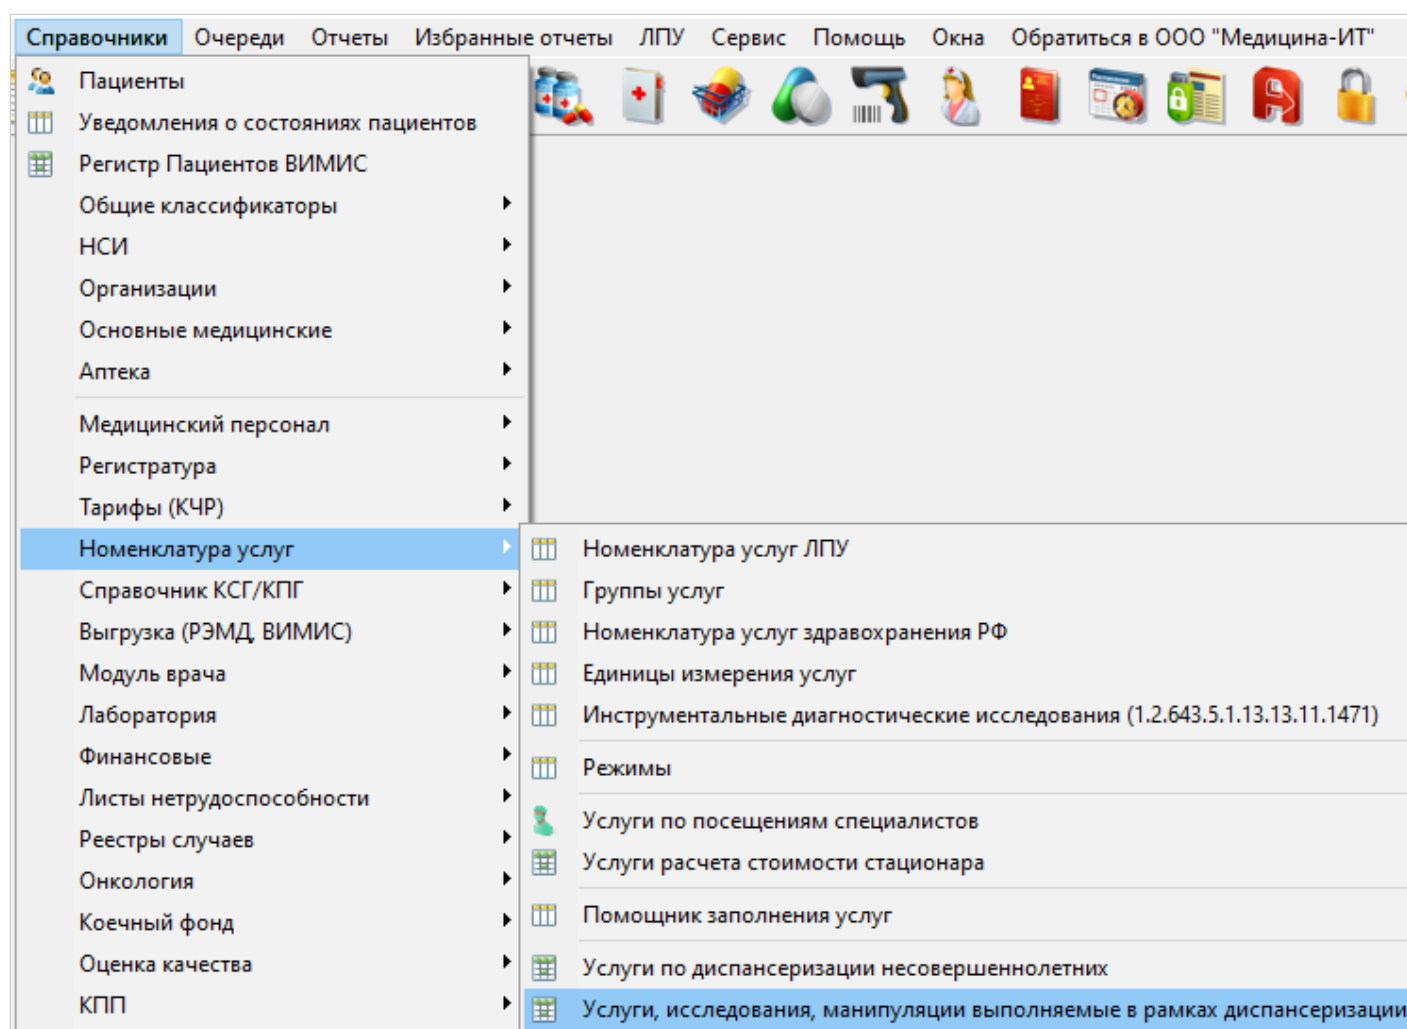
Справочники Очереди Отчеты Избранные отчеты ЛПУ Сервис Помощь Окна Обратиться в ООО "Медицина-ИТ"

Пациенты
Уведомления о состояниях пациентов
Регистр Пациентов ВИМИС
Общие классификаторы
НСИ
Организации
Основные медицинские
Аптека
Медицинский персонал
Регистратура
Тарифы (КЧР)
Номенклатура услуг
Справочник КСГ/КПГ
Выгрузка (РЭМД, ВИМИС)
Модуль врача
Лаборатория
Финансовые
Листы нетрудоспособности
Реестры случаев
Онкология
Коечный фонд
Оценка качества
КПП

Номенклатура услуг ЛПУ
Группы услуг
Номенклатура услуг здравохранения РФ
Единицы измерения услуг
Инструментальные диагностические исследования (1.2.643.5.1.13.13.11.1471)
Режимы
Услуги по посещениям специалистов
Услуги расчета стоимости стационара
Помощник заполнения услуг
Услуги по диспансеризации несовершеннолетних
Услуги, исследования, манипуляции выполняемые в рамках диспансеризации